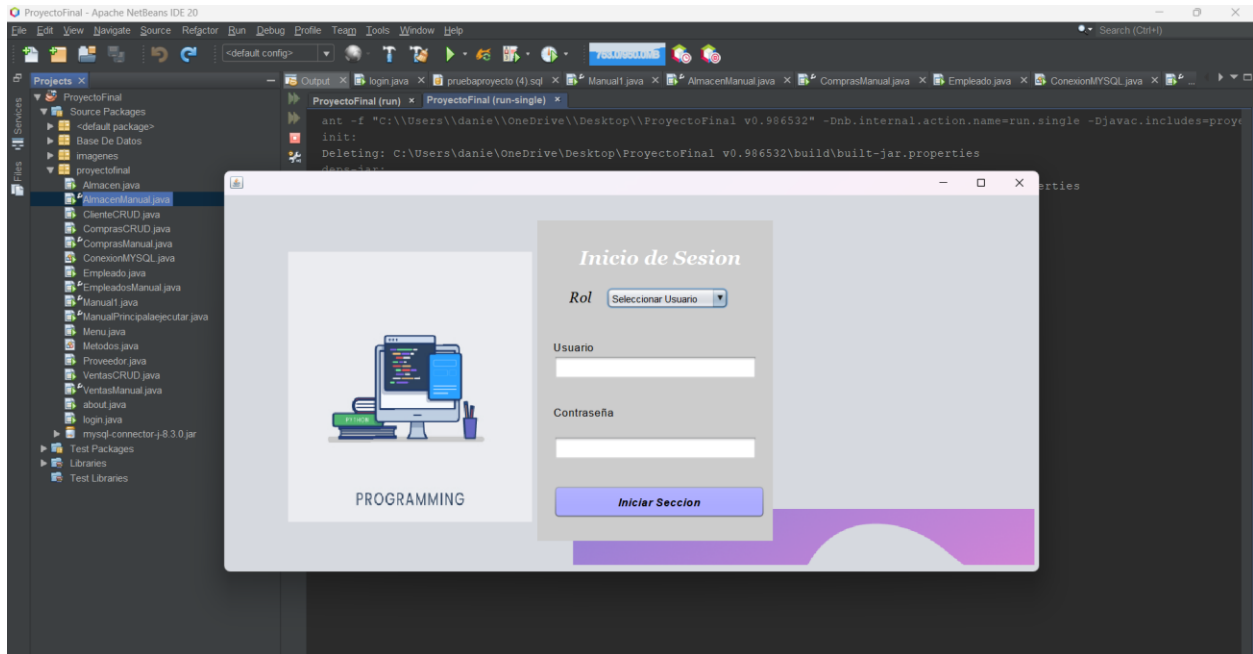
ProyectoFinal - Apache NetBeans IDE 20

File Edit View Navigate Source Refactor Run Debug Profile Team Tools Window Help

Search (Ctrl+I)

<default config>

Projects ×

Services Files

ProyectoFinal
Source Packages
<default package>
Base De Datos
imagenes
proyectofinal
Almacen.java
AlmacenManual.java
ClienteCRUD.java
ComprasCRUD.java
ComprasManual.java
ConexionMYSQL.java
Empleado.java
EmpleadosManual.java
Manual1.java
ManualPrincipalaejecutar.java
Menu.java
Metodos.java
Proveedor.java
VentasCRUD.java
VentasManual.java
about.java
login.java
mysql-connector-j-8.3.0.jar
Test Packages
Libraries
Test Libraries

Output × login.java × pruebaproyecto (4).sql × Manual1.java × AlmacenManual.java × ComprasManual.java × Empleado.java × ConexionMYSQL.java ×

ProyectoFinal (run) × ProyectoFinal (run-single) ×

ant -f "C:\\Users\\danie\\OneDrive\\Desktop\\ProyectoFinal v0.986532" -Dnb.internal.action.name=run.single -Djavac.includes=proye
init:
Deleting: C:\Users\danie\OneDrive\Desktop\ProyectoFinal v0.986532\build\built-jar.properties
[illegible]
erties

PYTHON

PROGRAMMING

Inicio de Sesion

Rol Seleccionar Usuario

Usuario

Contraseña

Iniciar Seccion